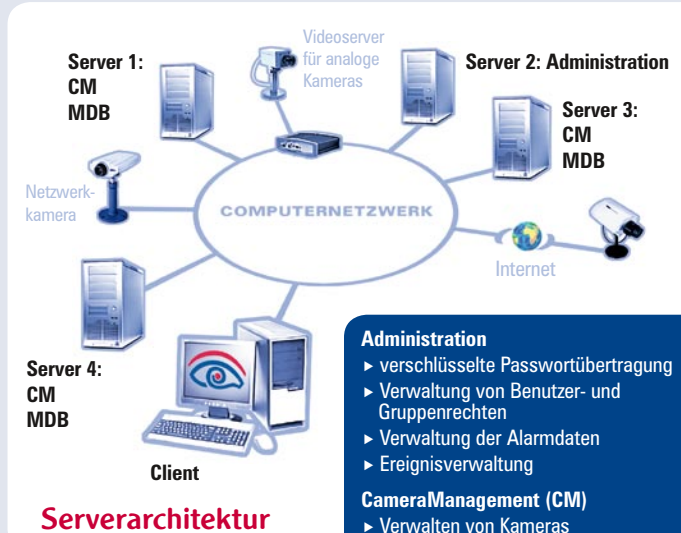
Server 1:
CM
MDB

Videoserver für analoge Kameras

Server 2: Administration

Server 3:
CM
MDB

Netzwerkkamera

COMPUTERNETZWERK

Internet

Server 4:
CM
MDB

Client

Serverarchitektur

Administration
▸ verschlüsselte Passwortübertragung
▸ Verwaltung von Benutzer- und Gruppenrechten
▸ Verwaltung der Alarmdaten
▸ Ereignisverwaltung

CameraManagement (CM)
▸ Verwalten von Kameras